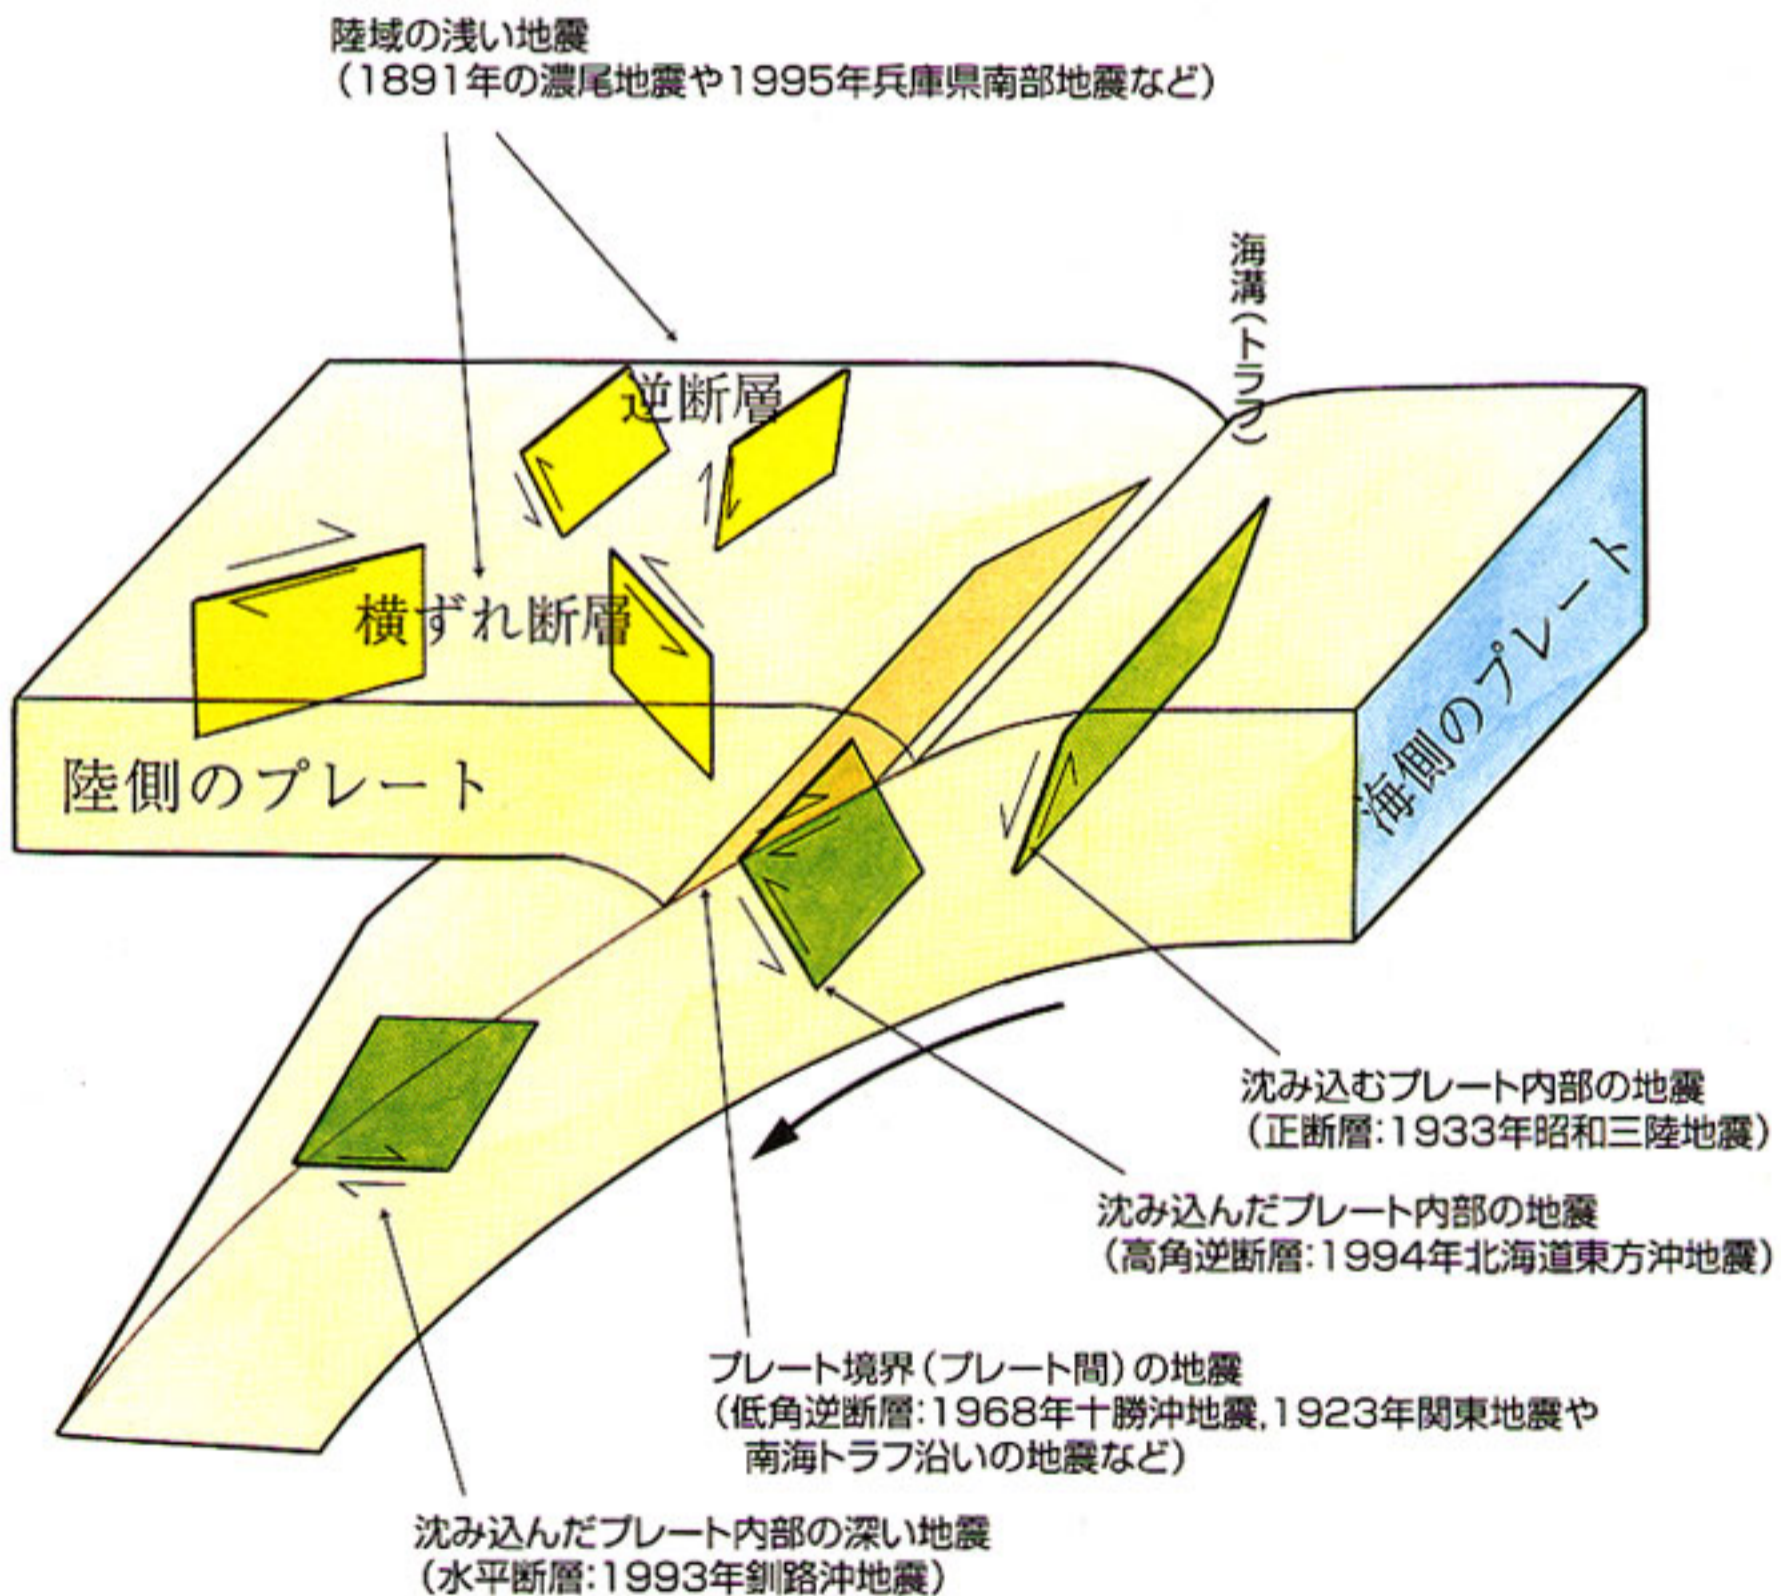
陸域の浅い地震
（1891年の濃尾地震や1995年兵庫県南部地震など）

海溝（トラフ）

逆断層

横ずれ断層

陸側のプレート

海側のプレート

沈み込むプレート内部の地震
（正断層:1933年昭和三陸地震）

沈み込んだプレート内部の地震
（高角逆断層:1994年北海道東方沖地震）

プレート境界（プレート間）の地震
（低角逆断層:1968年十勝沖地震,1923年関東地震や南海トラフ沿いの地震など）

沈み込んだプレート内部の深い地震
（水平断層:1993年釧路沖地震）